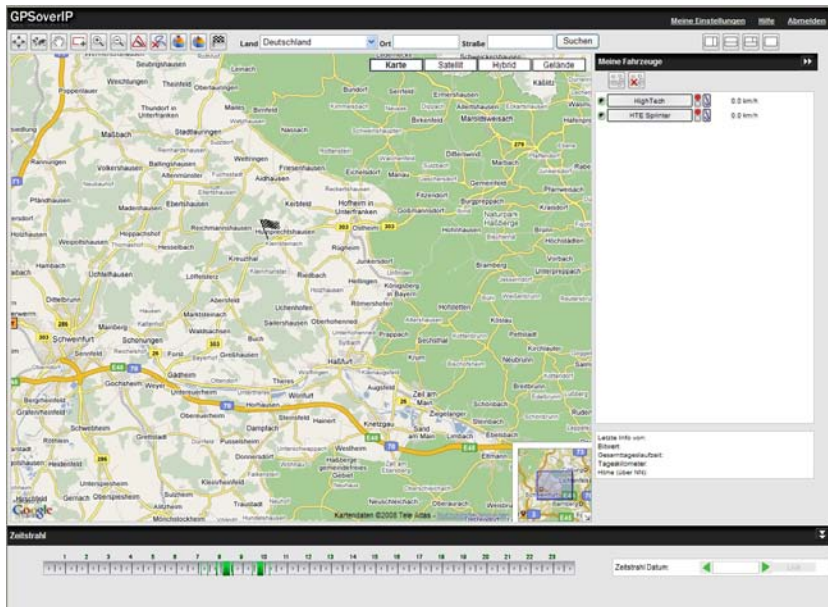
GPSoverIP

Meine Einstellungen Hilfe Abmelden

Land Deutschland Ort Straße Suchen

Karte Satellit Hybrid Gelände

Meine Fahrzeuge

HighTech 0.0 km/h
HTE Sprinter 0.0 km/h

Seubrigshausen Lendach Poppenlauer Wischlingen Thundorf in Unterfranken Maßbach Stadtlauringen Rannungen Volkershausen Ballingshausen Wettringen Aidhausen Nassach Friesenhausen Madenhausen Ebertshausen Kerbfeld Hofheim in Unterfranken Reichmannshausen Hoppachshof Hesselbach Ostheim Rügheim Holzhausen Hambach Üchtelhausen Kreuzthal Riedbach Junkersdorf Königsberg in Bayern Dittelbrunn Schweinfurt Maibach Schonungen Forst Marktsteinach Sailershausen Oberhohenried Prappach Haßfurt Knetzgau Zeil am Main Gochsheim Weyer Gädheim Theres Wonfurt Grafenrheinfeld Schwebheim Obereuerheim Dampfach Steinsfeld Eltmann Westheim Röthlein Heidenfeld Unterspiesheim Gerach Oberspiesheim Sulzheim Kleinrheinfeld Traustadt Neuschleichach Donnersdorf Mönchstockheim Maroldsweisach Ermershausen Bramberg Hofstetten Burgpreppach Kraisdorf Ebern Rentweinsdorf Fierst Pfarrweisach Naturpark Haßberge Breitbrunn Stettfeld Ebelsbach Baunach Kirchlauter Hollstadt

Google

Kartendaten ©2008 Tele Atlas

Letzte Info vom:
Bitwert:
Gesamttageslaufzeit:
Tageskilometer:
Höhe (über NN):

Zeitstrahl

1 2 3 4 5 6 7 8 9 10 11 12 13 14 15 16 17 18 19 20 21 22 23

Zeitstrahl Datum: